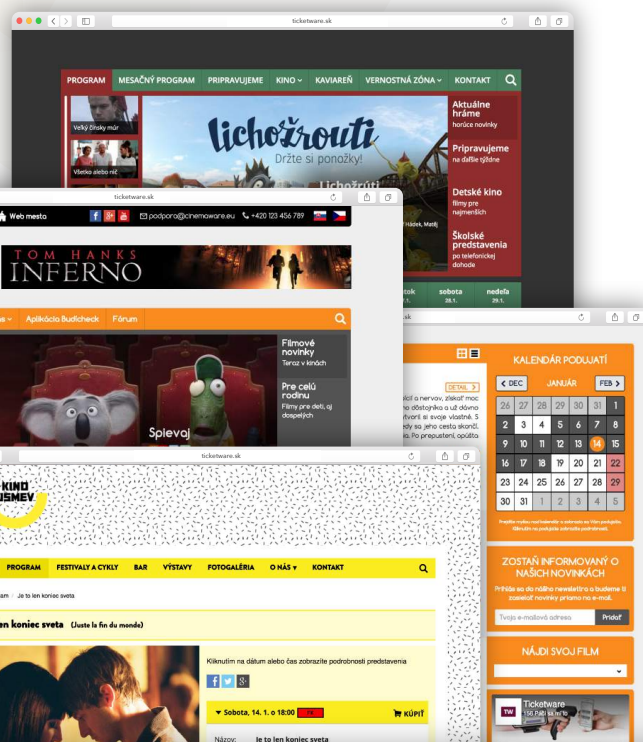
ticketware.sk

PROGRAM MESAČNÝ PROGRAM PRIPRAVUJEME KINO KAVIAREŇ VERNOSTNÁ ZÓNA KONTAKT

Veľký čínsky múr

Všetko alebo nič

Lichožrouti
Držte si ponožky!

Aktuálne hráme
horúce novinky

Pripravujeme
na ďalšie týždne

Detské kino
filmy pre najmenších

Školské predstavenia
po telefonickej dohode

sobota 28.1.
nedeľa 29.1.

ticketware.sk

Web mesta
podpora@cinemaware.eu +420 123 456 789

TOM HANKS
INFERNO

Aplikácia Budicheck Fórum

Filmové novinky
Teraz v kinách

Pre celú rodinu
Filmy pre deti, aj dospelých

Spievaj

DETAIL

KALENDÁR PODUJATÍ

DEC JANUÁR FEB

| 26 | 27 | 28 | 29 | 30 | 31 | 1 |
|---|---|---|---|---|---|---|
| 2 | 3 | 4 | 5 | 6 | 7 | 8 |
| 9 | 10 | 11 | 12 | 13 | 14 | 15 |
| 16 | 17 | 18 | 19 | 20 | 21 | 22 |
| 23 | 24 | 25 | 26 | 27 | 28 | 29 |
| 30 | 31 | 1 | 2 | 3 | 4 | 5 |

ZOSTAŇ INFORMOVANÝ O NAŠICH NOVINKÁCH

Prihlás sa do nášho newslettra a budeme ti zasielať novinky priamo na e-mail.

Tvoja e-mailová adresa Pridať

NÁJDI SVOJ FILM

Ticketware

ticketware.sk

KINO ÚSMEV

PROGRAM FESTIVALY A CYKLY BAR VÝSTAVY FOTOGALÉRIA O NÁS KONTAKT

Je to len koniec sveta

len koniec sveta (Juste la fin du monde)

Kliknutím na dátum alebo čas zobrazíte podrobnosti predstavenia

Sobota, 14. 1. o 18:00 KÚPIŤ

Názov: Je to len koniec sveta